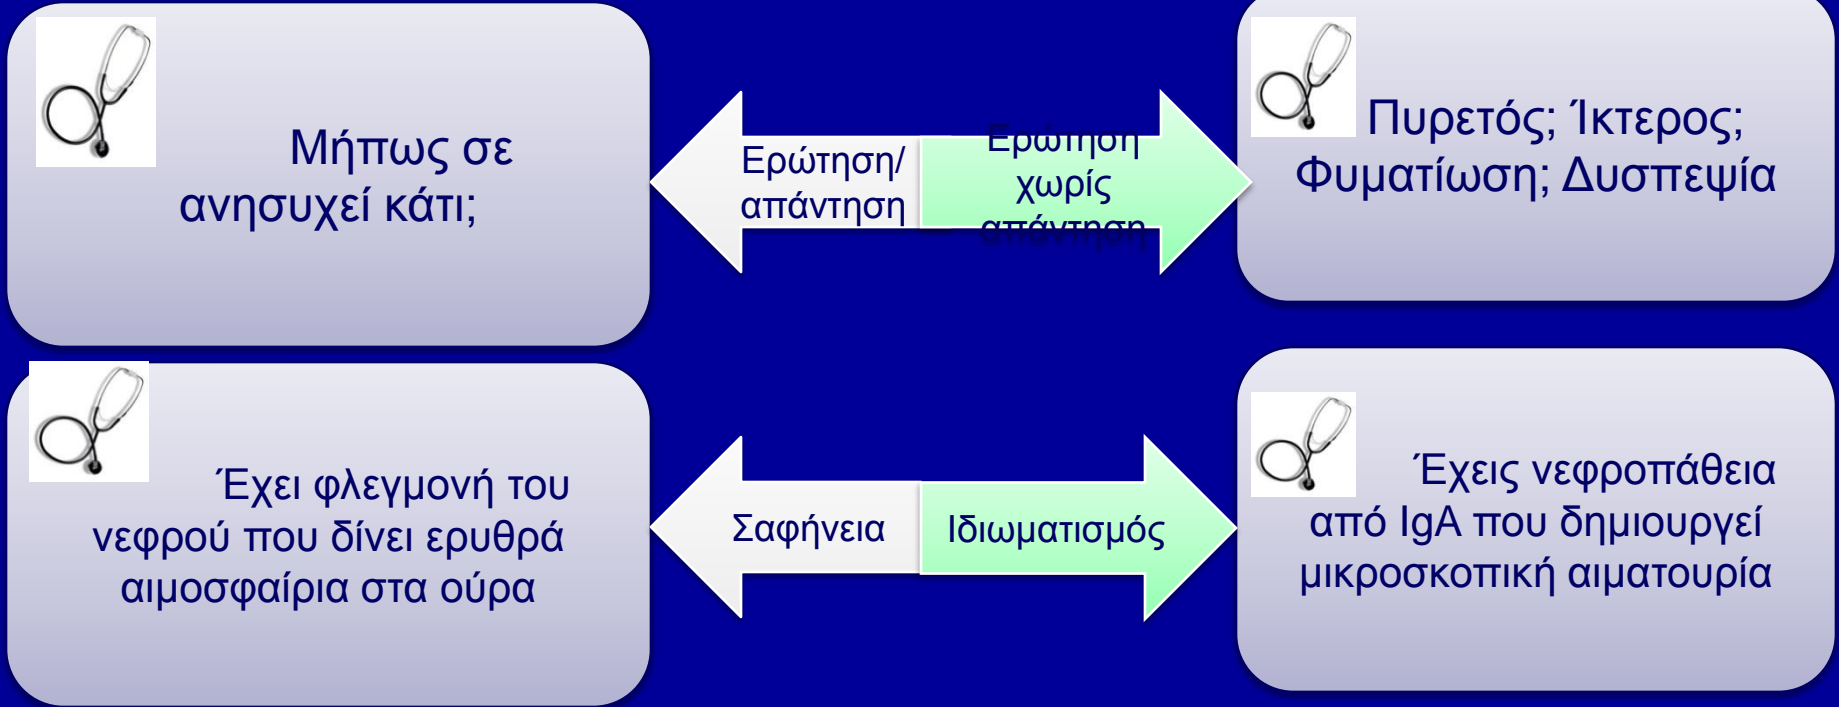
Μήπως σε ανησυχεί κάτι;

Ερώτηση/ απάντηση

Ερώτηση χωρίς απάντηση

Πυρετός; Ίκτερος; Φυματίωση; Δυσπεψία

Έχει φλεγμονή του νεφρού που δίνει ερυθρά αιμοσφαίρια στα ούρα

Σαφήνεια

Ιδιωματισμός

Έχεις νεφροπάθεια από IgA που δημιουργεί μικροσκοπική αιματουρία